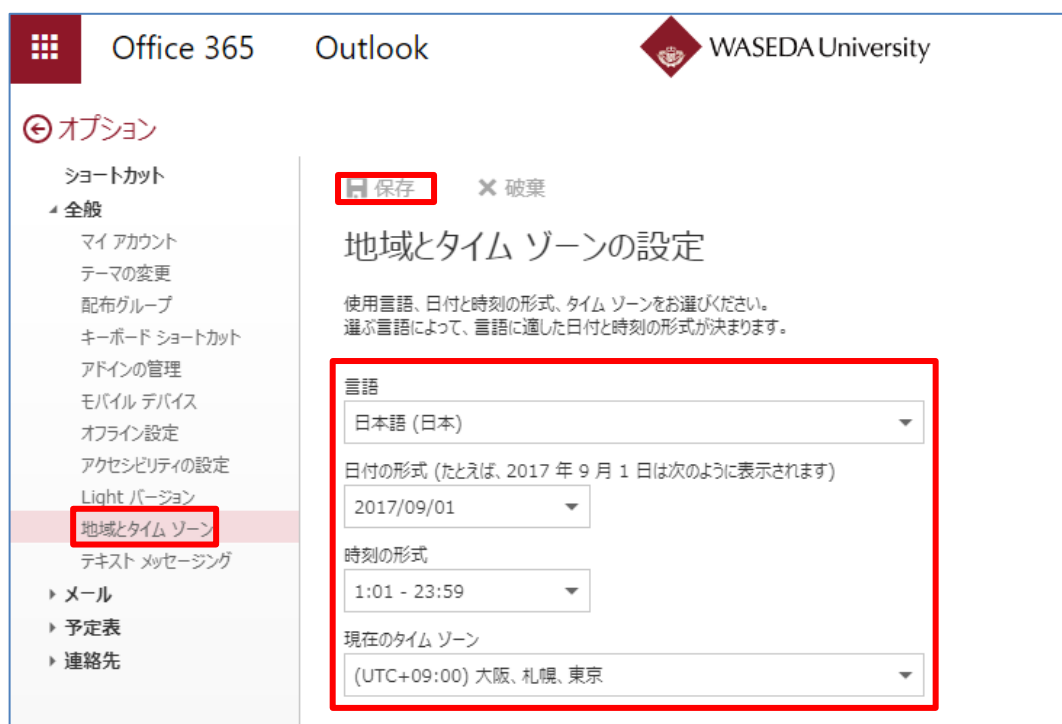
Office 365 Outlook

WASEDA University

オプション

ショートカット
全般
マイ アカウント
テーマの変更
配布グループ
キーボード ショートカット
アドインの管理
モバイル デバイス
オフライン設定
アクセシビリティの設定
Light バージョン
地域とタイム ゾーン
テキスト メッセージング
メール
予定表
連絡先

保存 破棄

地域とタイム ゾーンの設定

使用言語、日付と時刻の形式、タイム ゾーンをお選びください。
選ぶ言語によって、言語に適した日付と時刻の形式が決まります。

言語
日本語 (日本)

日付の形式 (たとえば、2017 年 9 月 1 日は次のように表示されます)
2017/09/01

時刻の形式
1:01 - 23:59

現在のタイム ゾーン
(UTC+09:00) 大阪、札幌、東京